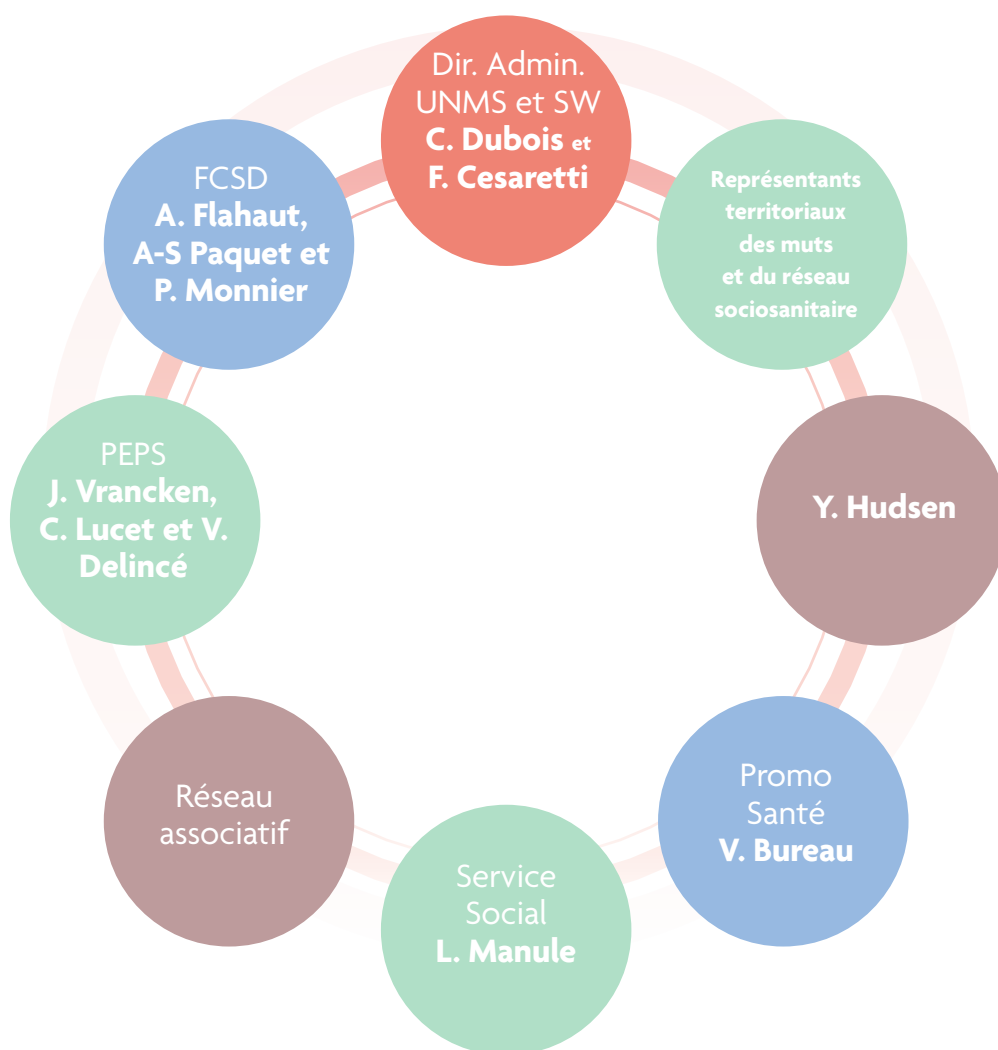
Dir. Admin. UNMS et SW
C. Dubois et F. Cesaretti

Représentants territoriaux des muts et du réseau sociosanitaire

Y. Hudsen

Promo Santé
V. Bureau

Service Social
L. Manule

Réseau associatif

PEPS
J. Vrancken, C. Lucet et V. Delincé

FCSD
A. Flahaut, A-S Paquet et P. Monnier